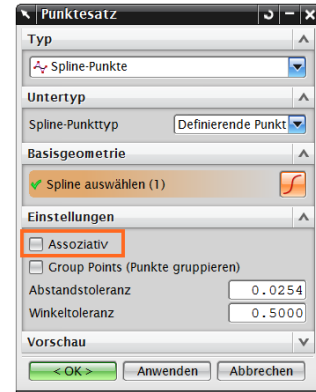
Punktesatz
Typ
Spline-Punkte
Untertyp
Spline-Punkttyp Definierende Punkt
Basisgeometrie
Spline auswählen (1)
Einstellungen
Assoziativ
Group Points (Punkte gruppieren)
Abstandstoleranz 0.0254
Winkeltoleranz 0.5000
Vorschau
< OK > Anwenden Abbrechen